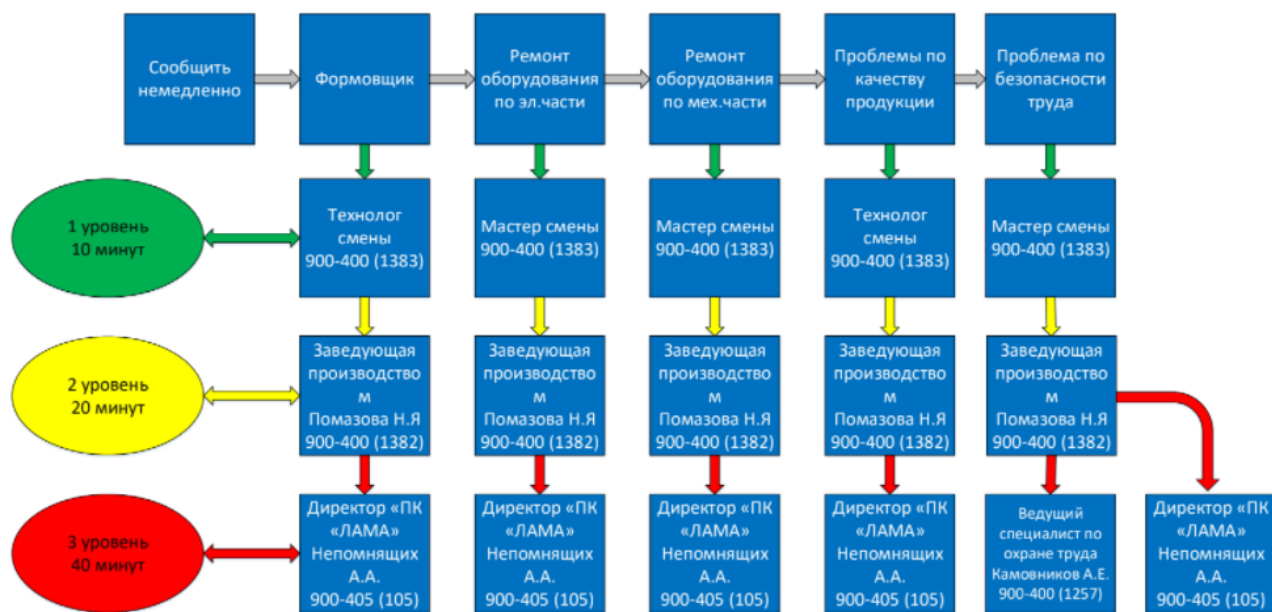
Сообщить немедленно

Формовщик

Ремонт оборудования по эл.части

Ремонт оборудования по мех.части

Проблемы по качеству продукции

Проблема по безопасности труда

1 уровень
10 минут

Технолог смены
900-400 (1383)

Мастер смены
900-400 (1383)

Мастер смены
900-400 (1383)

Технолог смены
900-400 (1383)

Мастер смены
900-400 (1383)

2 уровень
20 минут

Заведующая производство м
Помазова Н.Я
900-400 (1382)

Заведующая производство м
Помазова Н.Я
900-400 (1382)

Заведующая производство м
Помазова Н.Я
900-400 (1382)

Заведующая производство м
Помазова Н.Я
900-400 (1382)

Заведующая производство м
Помазова Н.Я
900-400 (1382)

3 уровень
40 минут

Директор «ПК «ЛАМА»
Непомнящих А.А.
900-405 (105)

Директор «ПК «ЛАМА»
Непомнящих А.А.
900-405 (105)

Директор «ПК «ЛАМА»
Непомнящих А.А.
900-405 (105)

Директор «ПК «ЛАМА»
Непомнящих А.А.
900-405 (105)

Ведущий специалист по охране труда
Камовников А.Е.
900-400 (1257)

Директор «ПК «ЛАМА»
Непомнящих А.А.
900-405 (105)